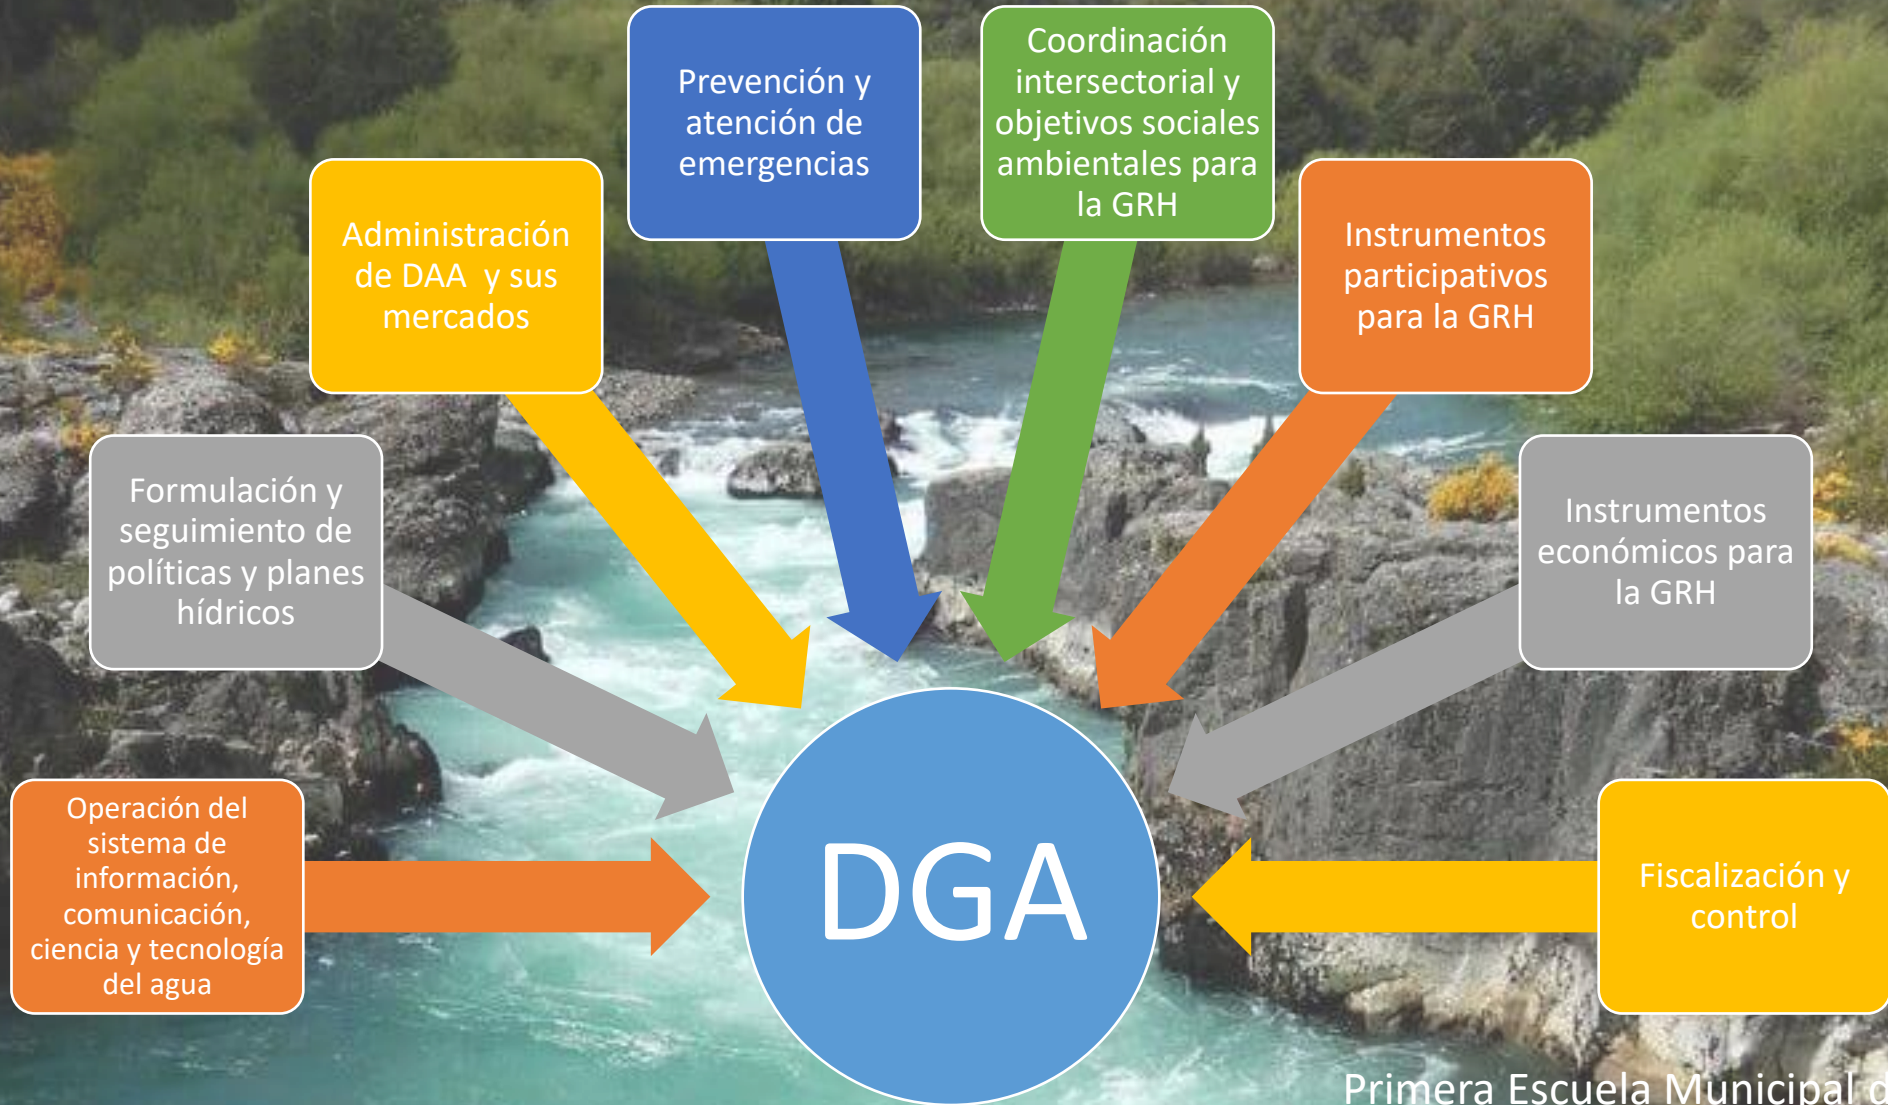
Prevención y atención de emergencias

Coordinación intersectorial y objetivos sociales ambientales para la GRH

Administración de DAA y sus mercados

Instrumentos participativos para la GRH

Formulación y seguimiento de políticas y planes hídricos

Instrumentos económicos para la GRH

Operación del sistema de información, comunicación, ciencia y tecnología del agua

DGA

Fiscalización y control

Primera Escuela Municipal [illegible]